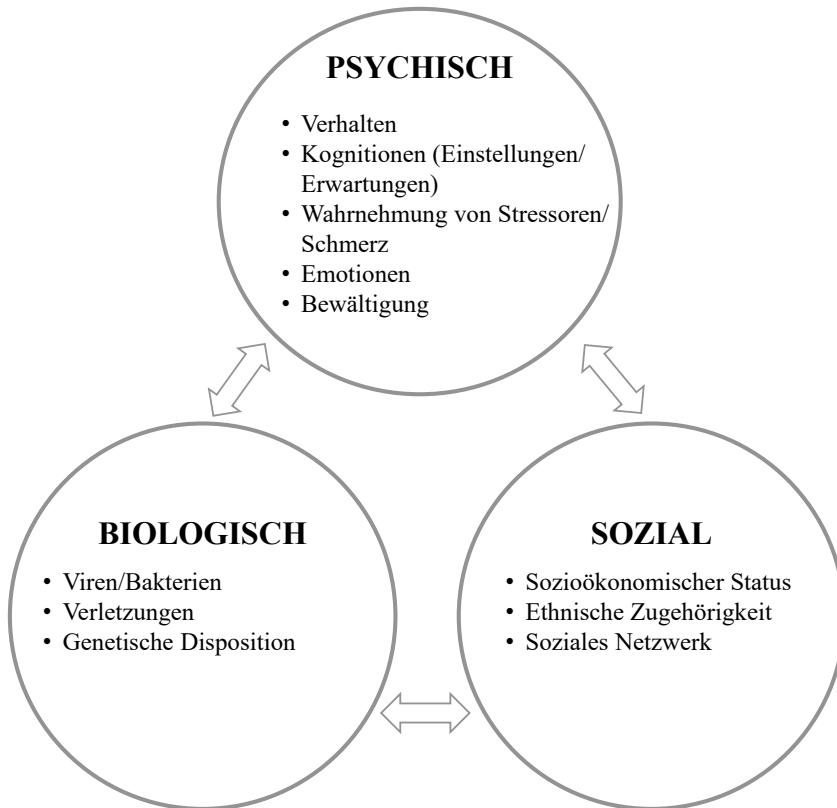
PSYCHISCH

- Verhalten
- Kognitionen (Einstellungen/ Erwartungen)
- Wahrnehmung von Stressoren/ Schmerz
- Emotionen
- Bewältigung

BIOLOGISCH

- Viren/Bakterien
- Verletzungen
- Genetische Disposition

SOZIAL

- Sozioökonomischer Status
- Ethnische Zugehörigkeit
- Soziales Netzwerk